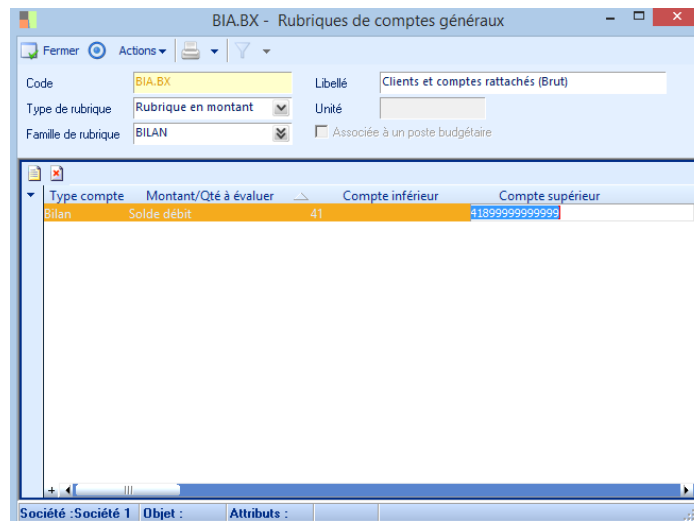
BIA.BX - Rubriques de comptes généraux

Fermer Actions

Code BIA.BX
Libellé Clients et comptes rattachés (Brut)
Type de rubrique Rubrique en montant
Unité
Famille de rubrique BILAN
Associée à un poste budgétaire

| Type compte | Montant/Qté à évaluer | Compte inférieur | Compte supérieur |
|---|---|---|---|
| Bilan | Solde débit | 41 | 41899999999999 |

Société :Société 1 | Objet : | Attributs :